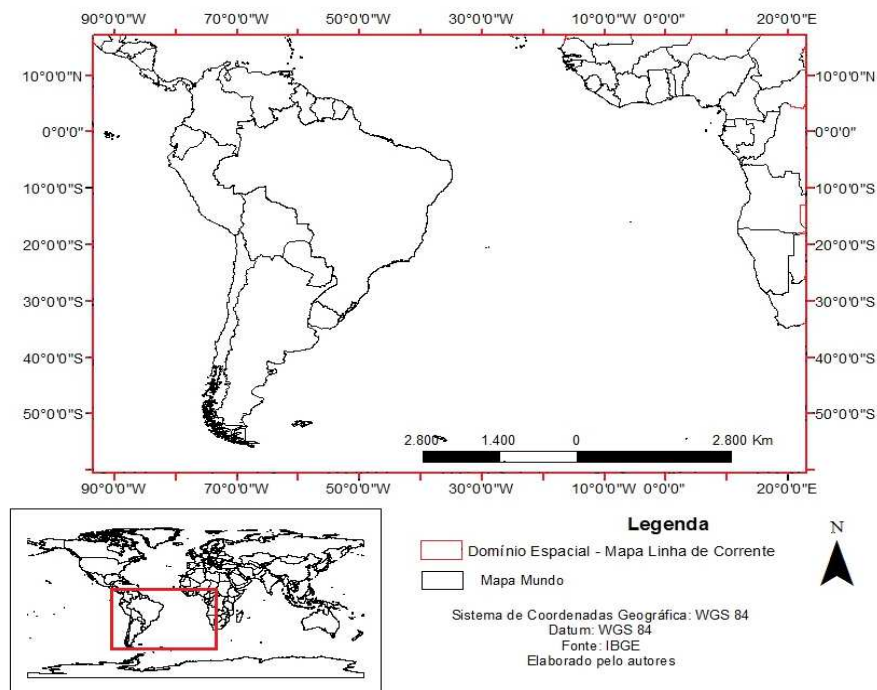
90°0'0"W 70°0'0"W 50°0'0"W 30°0'0"W 10°0'0"W 0°0'0" 20°0'0"E

10°0'0"N 0°0'0" 10°0'0"S 20°0'0"S 30°0'0"S 40°0'0"S 50°0'0"S

10°0'0"N 0°0'0" 10°0'0"S 20°0'0"S 30°0'0"S 40°0'0"S 50°0'0"S

2.800 1.400 0 2.800 Km

90°0'0"W 70°0'0"W 50°0'0"W 30°0'0"W 10°0'0"W 0°0'0" 20°0'0"E

Legenda

Domínio Espacial - Mapa Linha de Corrente

Mapa Mundo

N

Sistema de Coordenadas Geográfica: WGS 84
Datum: WGS 84
Fonte: IBGE
Elaborado pelo autores